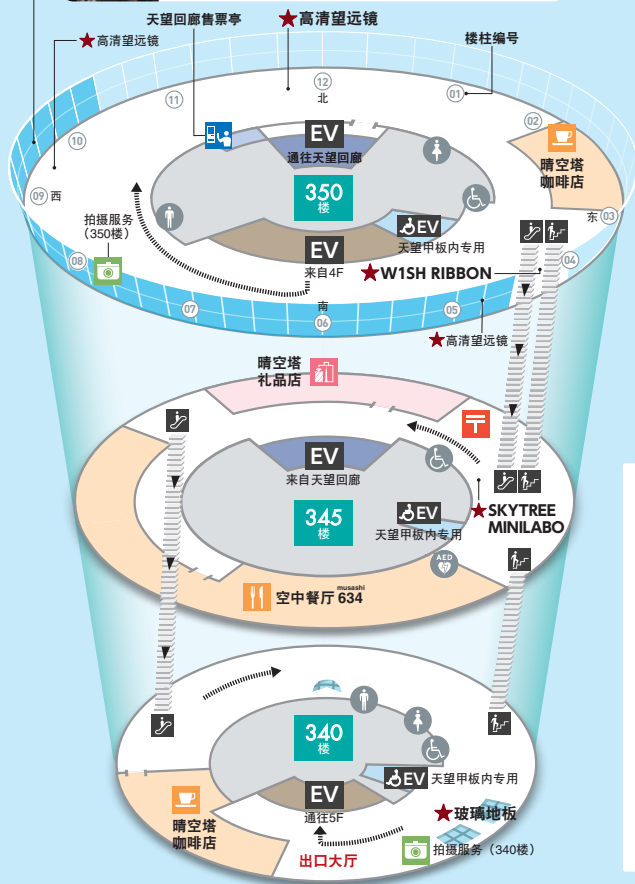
天望回廊售票亭
★高清望远镜
★高清望远镜
楼柱编号
12
北
11
01
10
02
09 西
晴空塔咖啡店
EV
通往天望回廊
350
楼
东 03
拍摄服务（350楼）
08
EV
天望甲板内专用
EV
来自4F
★W1SH RIBBON
04
07
南
06
05
★高清望远镜
晴空塔礼品店
EV
来自天望回廊
345
楼
EV
天望甲板内专用
★SKYTREE MINILABO
AED
musashi
空中餐厅 634
340
楼
EV
天望甲板内专用
EV
通往5F
★玻璃地板
晴空塔咖啡店
拍摄服务（340楼）
出口大厅